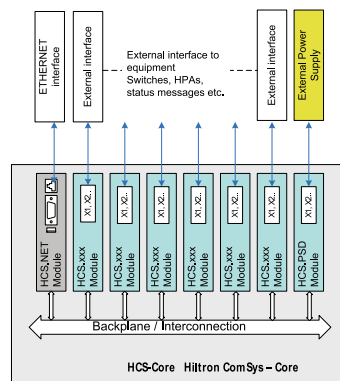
ETHERNET interface

External interface

External interface to equipment Switches, HPAs, status messages etc.

External interface

External Power Supply

X1, X2..

X1, X2..

X1, X2..

X1, X2..

X1, X2..

X1, X2..

X1, X2..

HCS.NET Module

HCS.xxx Module

HCS.xxx Module

HCS.xxx Module

HCS.xxx Module

HCS.xxx Module

HCS.xxx Module

HCS.PSD Module

Backplane / Interconnection

HCS-Core Hiltron ComSys – Core